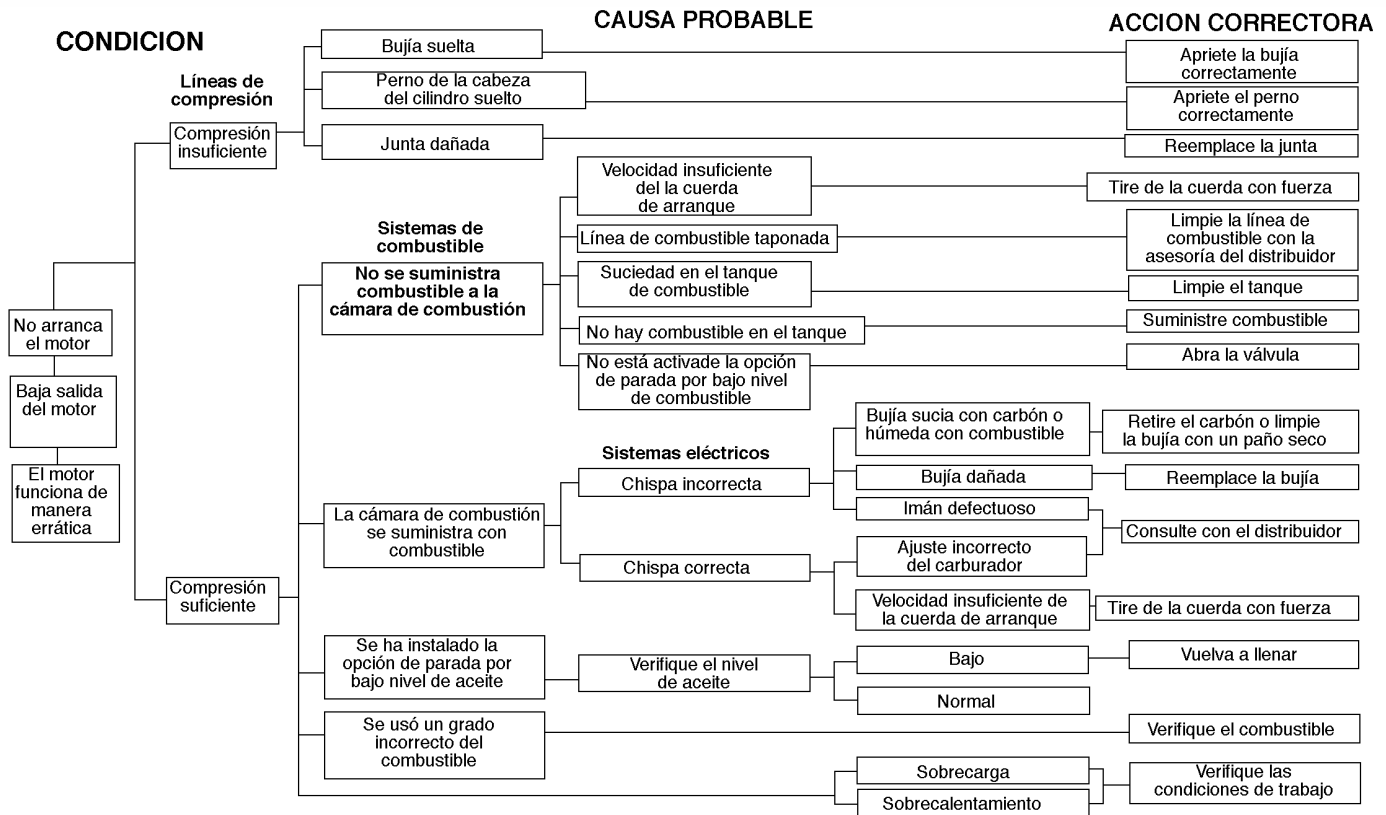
CONDICION

CAUSA PROBABLE

ACCION CORRECTORA

Líneas de compresión

Compresión insuficiente

Bujía suelta

Apriete la bujía correctamente

Perno de la cabeza del cilindro suelto

Apriete el perno correctamente

Junta dañada

Reemplace la junta

No arranca el motor

Baja salida del motor

El motor funciona de manera errática

Sistemas de combustible

No se suministra combustible a la cámara de combustión

Velocidad insuficiente del la cuerda de arranque

Tire de la cuerda con fuerza

Línea de combustible taponada

Limpie la línea de combustible con la asesoría del distribuidor

Suciedad en el tanque de combustible

Limpie el tanque

No hay combustible en el tanque

Suministre combustible

No está activade la opción de parada por bajo nivel de combustible

Abra la válvula

Sistemas eléctricos

La cámara de combustión se suministra con combustible

Chispa incorrecta

Bujía sucia con carbón o húmeda con combustible

Retire el carbón o limpie la bujía con un paño seco

Bujía dañada

Reemplace la bujía

Imán defectuoso

Consulte con el distribuidor

Chispa correcta

Ajuste incorrecto del carburador

Velocidad insuficiente de la cuerda de arranque

Tire de la cuerda con fuerza

Compresión suficiente

Se ha instalado la opción de parada por bajo nivel de aceite

Verifique el nivel de aceite

Bajo

Vuelva a llenar

Normal

Se usó un grado incorrecto del combustible

Verifique el combustible

Sobrecarga

Sobrecalentamiento

Verifique las condiciones de trabajo